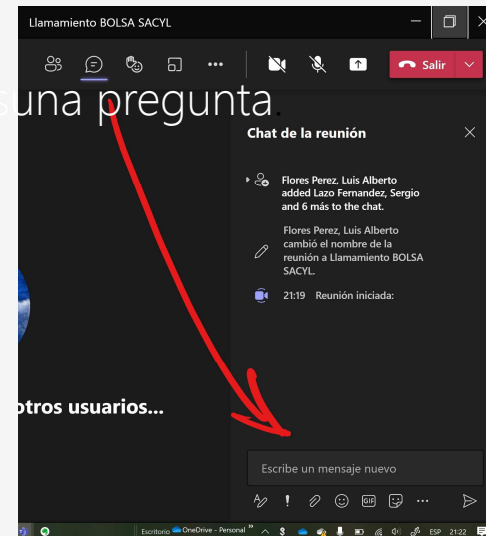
Llamamiento BOLSA SACYL

Salir

suna pregunta.

Chat de la reunión

Flores Perez, Luis Alberto added Lazo Fernandez, Sergio and 6 más to the chat.

Flores Perez, Luis Alberto cambió el nombre de la reunión a Llamamiento BOLSA SACYL.

21:19 Reunión iniciada:

otros usuarios...

Escribe un mensaje nuevo

!

GIF

...

Escritorio OneDrive - Personal » ESP 21:22